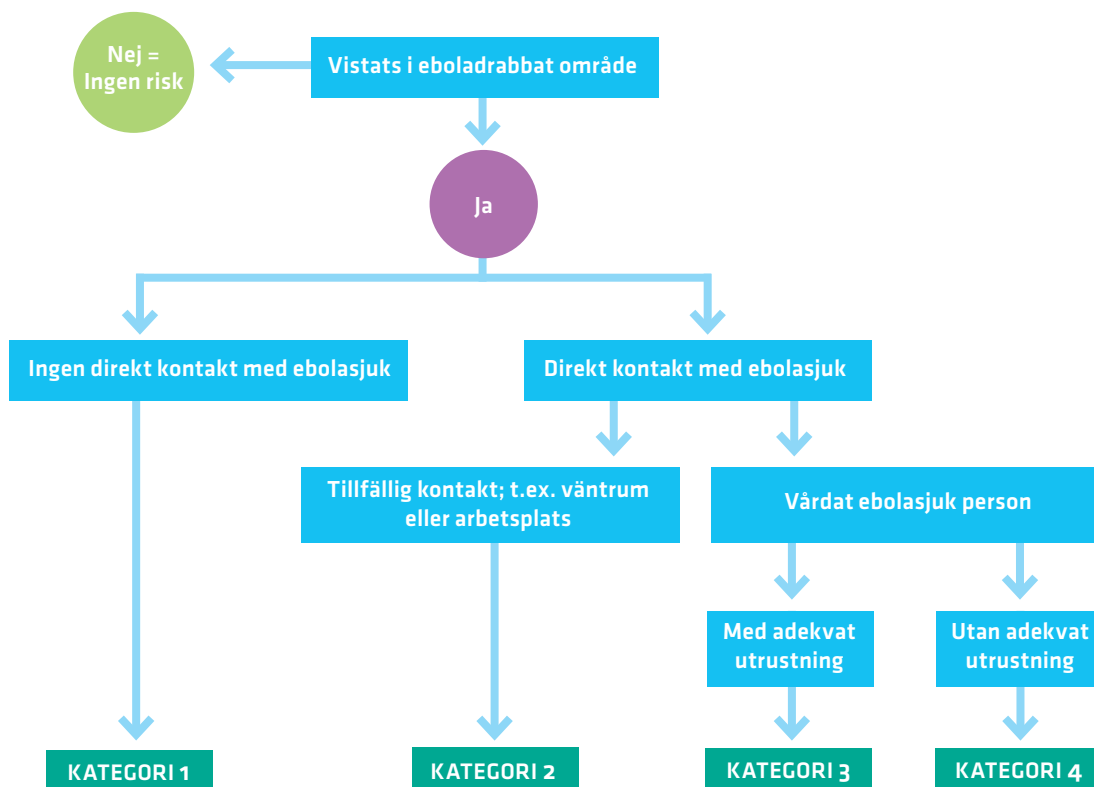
Vistats i eboladrabbat område

Nej = Ingen risk

Ja

Ingen direkt kontakt med ebolasjuk

Direkt kontakt med ebolasjuk

Tillfällig kontakt; t.ex. väntrum eller arbetsplats

Vårdat ebolasjuk person

Med adekvat utrustning

Utan adekvat utrustning

KATEGORI 1

KATEGORI 2

KATEGORI 3

KATEGORI 4